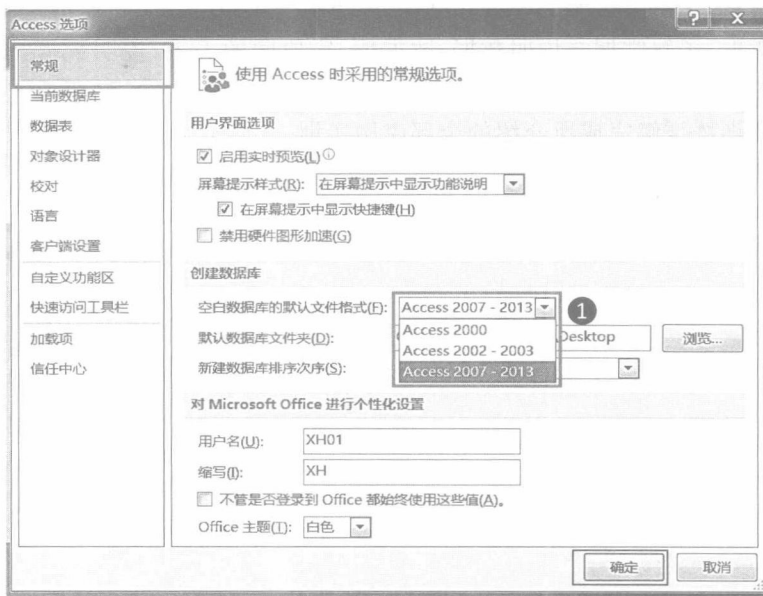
Access 选项

? X

常规
当前数据库
数据表
对象设计器
校对
语言
客户端设置
自定义功能区
快速访问工具栏
加载项
信任中心

使用 Access 时采用的常规选项。

用户界面选项

启用实时预览(L)

屏幕提示样式(R): 在屏幕提示中显示功能说明

在屏幕提示中显示快捷键(H)

禁用硬件图形加速(G)

创建数据库

空白数据库的默认文件格式(F): Access 2007 - 2013

1

默认数据库文件夹(D): Access 2000 Desktop 浏览...

Access 2002 - 2003

新建数据库排序次序(S): Access 2007 - 2013

对 Microsoft Office 进行个性化设置

用户名(U): XH01

缩写(I): XH

不管是否登录到 Office 都始终使用这些值(A)。

Office 主题(T): 白色

确定 取消